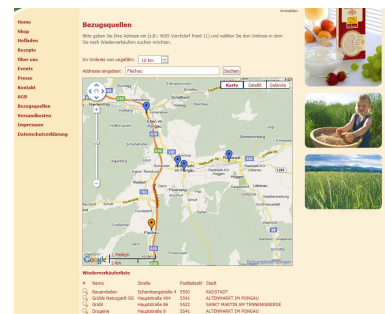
Anmelden

Home
Shop
Rollladen
Rezepte
Über uns
Events
Presse
Kontakt
AGB
Bezugsquellen
Versandkosten
Impressum
Datenschutzerklärung

Bezugsquellen

Bitte geben Sie Ihre Adresse ein (z.B.: 4655 Vorchdorf Point 11) und wählen Sie Ihren Umkreis in dem Sie nach Wiederverkäufern suchen möchten.

Im Umkreis von ungefähr: 10 km

Addresse eingeben: Flachau [Suchen]

Karte | Satellit | Gelände

Google

Wiederverkäuferliste

| # | Name | Straße | Postleitzahl | Stadt |
|---|---|---|---|---|
| | Bauernladen | Schernbergstraße 4 | 5550 | RADSTADT |
| | Grüble Naturgart OG | Hauptstraße 40 | 5541 | ALTENMARKT IM PONGAU |
| | Grüble | Hauptstraße 93 | 5622 | SANKT MARTIN AM TENNENGEBIRGE |
| | Drogerie | Hauptstraße 8 | 5541 | ALTENMARKT IM PONGAU |